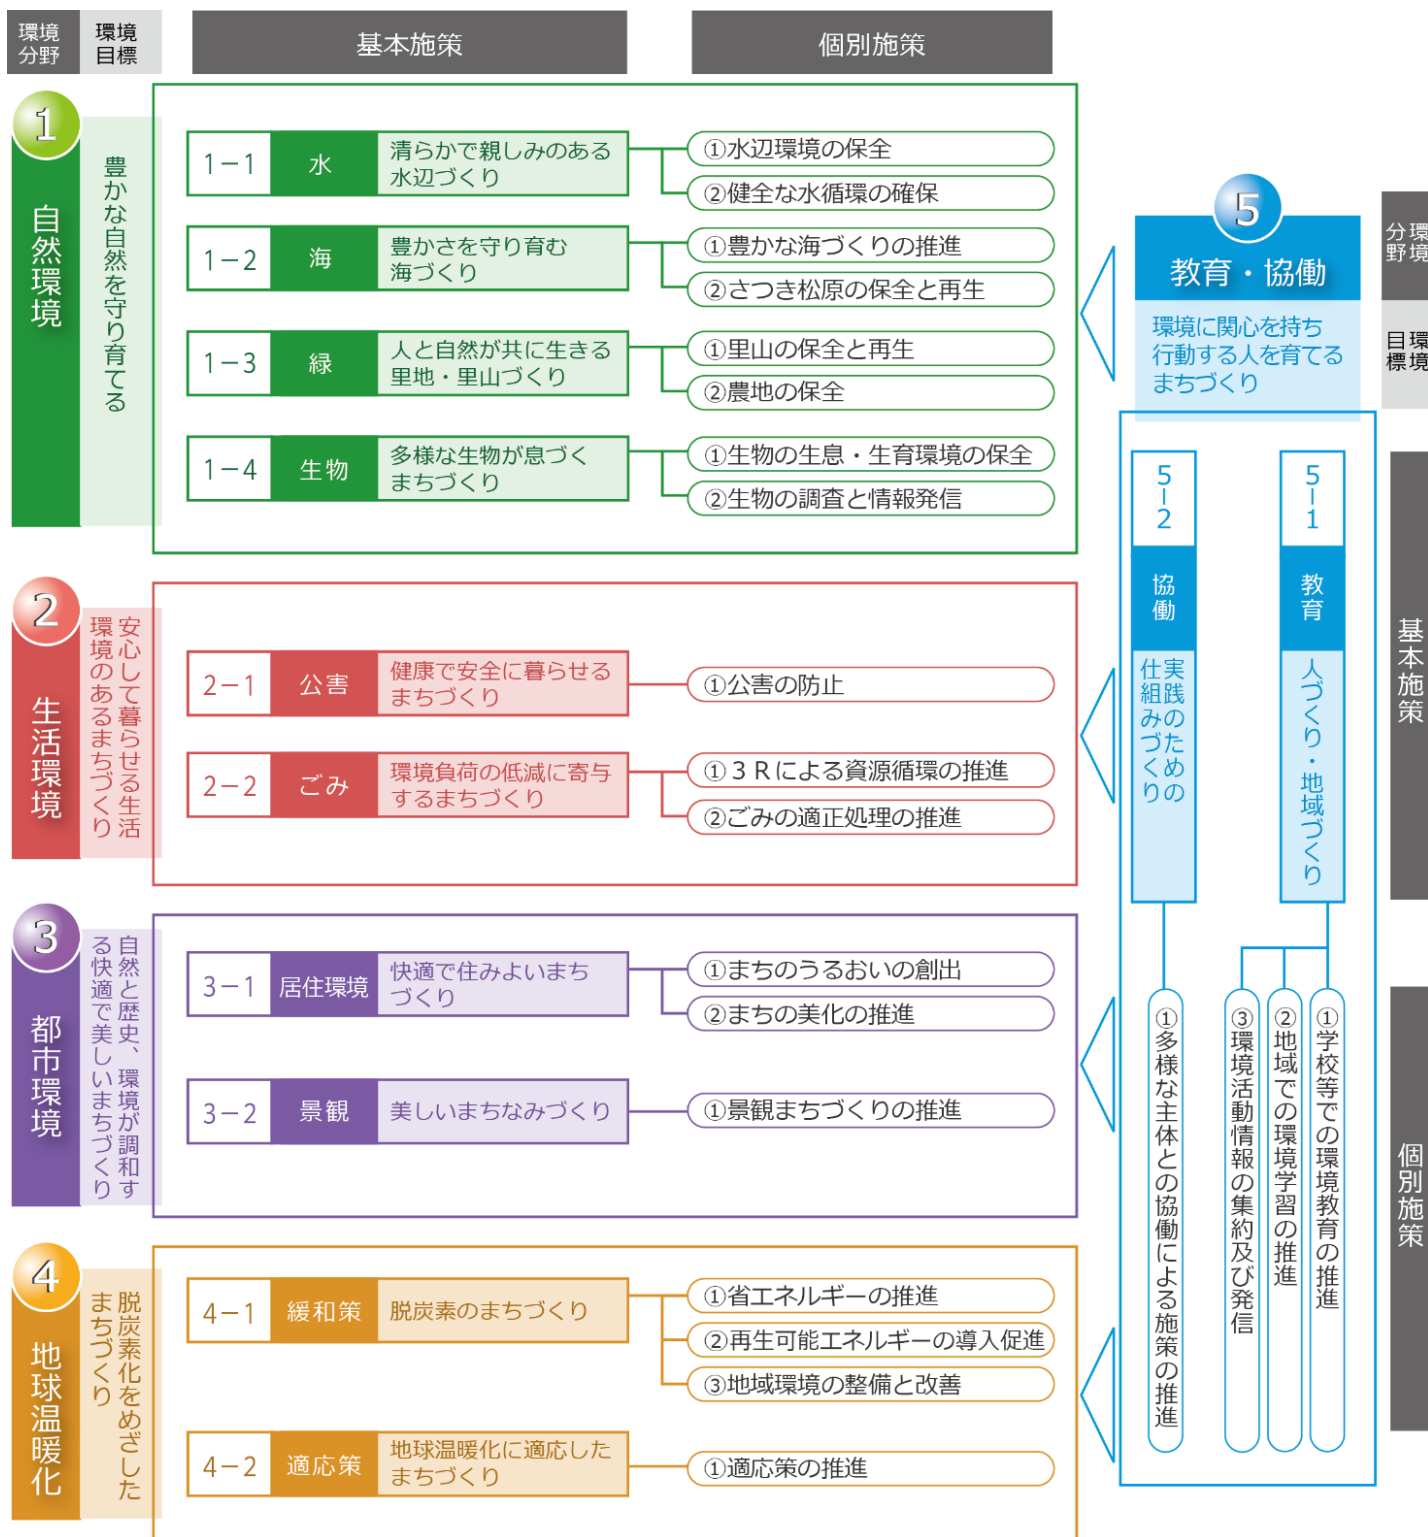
環境分野　環境目標　基本施策　個別施策

1 自然環境
豊かな自然を守り育てる

1－1 水 清らかで親しみのある水辺づくり
①水辺環境の保全
②健全な水循環の確保

1－2 海 豊かさを守り育む海づくり
①豊かな海づくりの推進
②さつき松原の保全と再生

1－3 緑 人と自然が共に生きる里地・里山づくり
①里山の保全と再生
②農地の保全

1－4 生物 多様な生物が息づくまちづくり
①生物の生息・生育環境の保全
②生物の調査と情報発信

2 生活環境
安心して暮らせる生活環境のあるまちづくり

2－1 公害 健康で安全に暮らせるまちづくり
①公害の防止

2－2 ごみ 環境負荷の低減に寄与するまちづくり
①３Ｒによる資源循環の推進
②ごみの適正処理の推進

3 都市環境
自然と歴史、環境が調和する快適で美しいまちづくり

3－1 居住環境 快適で住みよいまちづくり
①まちのうるおいの創出
②まちの美化の推進

3－2 景観 美しいまちなみづくり
①景観まちづくりの推進

4 地球温暖化
脱炭素化をめざしたまちづくり

4－1 緩和策 脱炭素のまちづくり
①省エネルギーの推進
②再生可能エネルギーの導入促進
③地域環境の整備と改善

4－2 適応策 地球温暖化に適応したまちづくり
①適応策の推進

5 教育・協働
環境に関心を持ち行動する人を育てるまちづくり

環境分野
環境目標
基本施策
個別施策

5－2 協働 実践の仕組みづくり
5－1 教育 人づくり・地域づくり

①多様な主体との協働による施策の推進
③環境活動情報の集約及び発信
②地域での環境学習の推進
①学校等での環境教育の推進